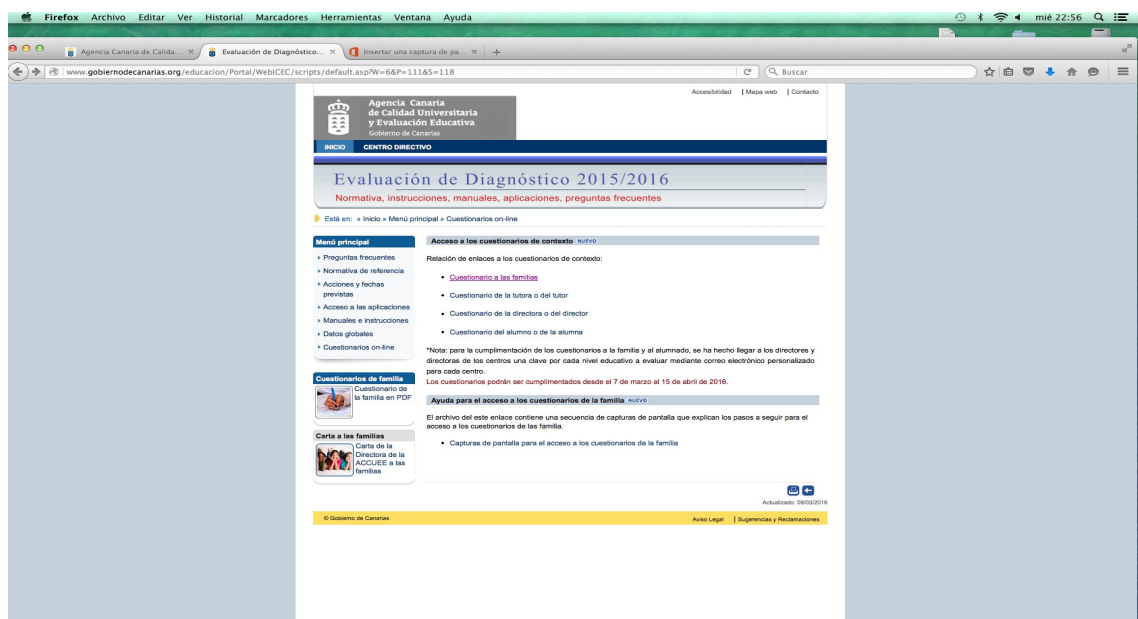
Firefox Archivo Editar Ver Historial Marcadores Herramientas Ventana Ayuda

mié 22:56

Agencia Canaria de Calida... × Evaluación de Diagnóstico... × Insertar una captura de pa... × +

www.gobiernodecanarias.org/educacion/Portal/WebICEC/scripts/default.asp?W=6&P=111&S=118

Buscar

Accesibilidad | Mapa web | Contacto

Agencia Canaria de Calidad Universitaria y Evaluación Educativa
Gobierno de Canarias

INICIO CENTRO DIRECTIVO

Evaluación de Diagnóstico 2015/2016

Normativa, instrucciones, manuales, aplicaciones, preguntas frecuentes

Está en: » Inicio » Menú principal » Cuestionarios on-line

Menú principal

- Preguntas frecuentes
- Normativa de referencia
- Acciones y fechas previstas
- Acceso a las aplicaciones
- Manuales e instrucciones
- Datos globales
- Cuestionarios on-line

Cuestionarios de familia

Cuestionario de la familia en PDF

Carta a las familias

Carta de la Directora de la ACCUEE a las familias

Acceso a los cuestionarios de contexto NUEVO

Relación de enlaces a los cuestionarios de contexto:

- Cuestionario a las familias
- Cuestionario de la tutora o del tutor
- Cuestionario de la directora o del director
- Cuestionario del alumno o de la alumna

*Nota: para la cumplimentación de los cuestionarios a la familia y al alumnado, se ha hecho llegar a los directores y directoras de los centros una clave por cada nivel educativo a evaluar mediante correo electrónico personalizado para cada centro.
Los cuestionarios podrán ser cumplimentados desde el 7 de marzo al 15 de abril de 2016.

Ayuda para el acceso a los cuestionarios de la familia NUEVO

El archivo del este enlace contiene una secuencia de capturas de pantalla que explican los pasos a seguir para el acceso a los cuestionarios de las familia.

- Capturas de pantalla para el acceso a los cuestionarios de la familia

Actualizado: 09/03/2016

© Gobierno de Canarias

Aviso Legal | Sugerencias y Reclamaciones